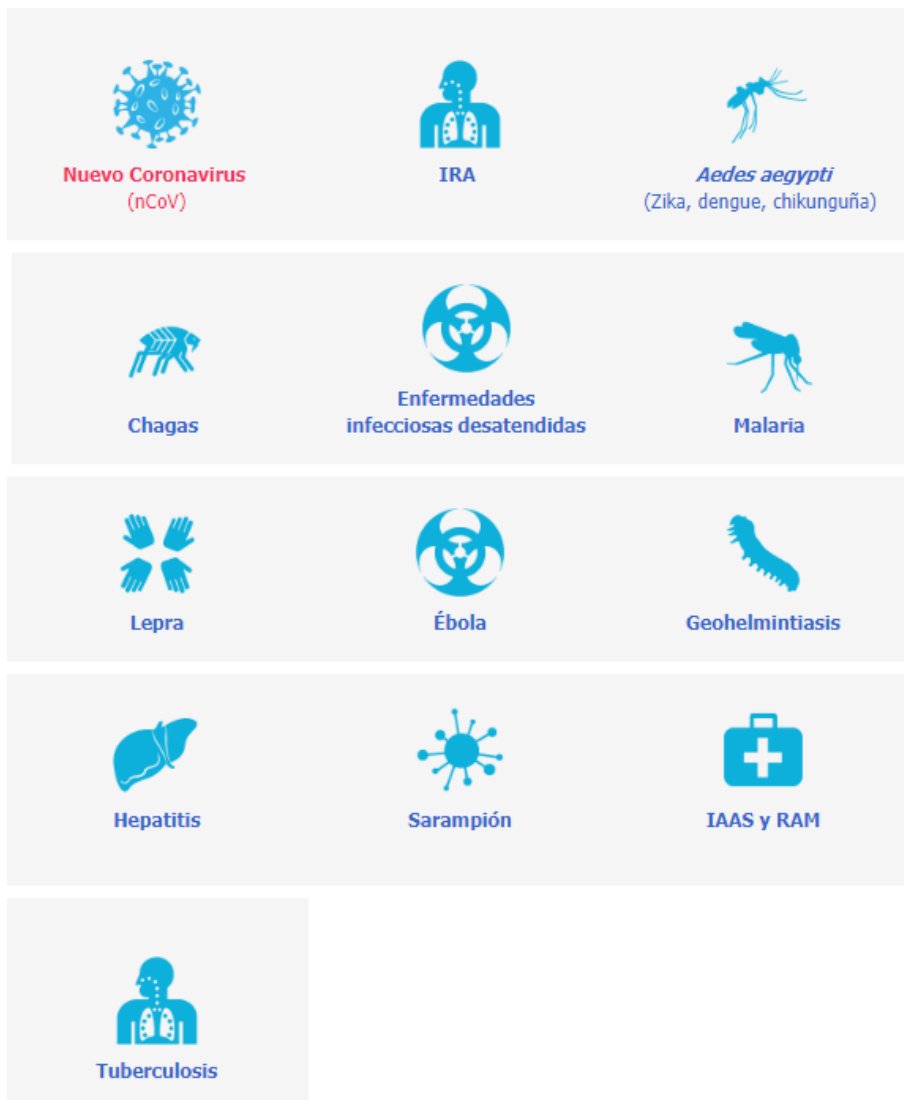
Nuevo Coronavirus
(nCoV)

IRA

Aedes aegypti
(Zika, dengue, chikunguña)

Chagas

Enfermedades infecciosas desatendidas

Malaria

Lepra

Ébola

Geohelmintiasis

Hepatitis

Sarampión

IAAS y RAM

Tuberculosis